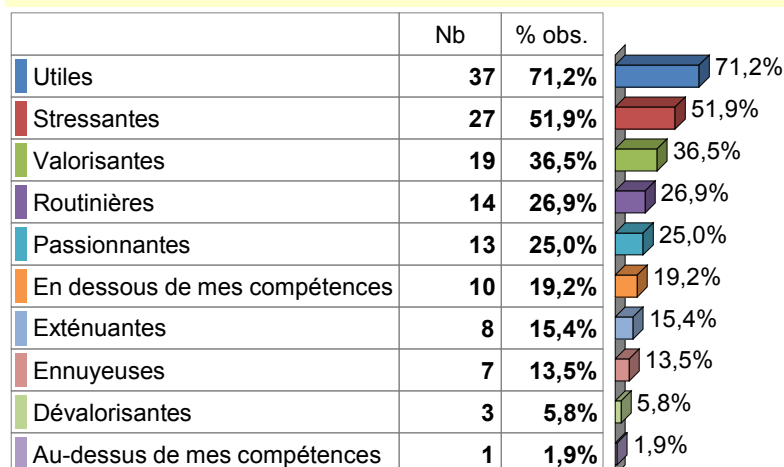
| | Nb | % obs. |
|---|---|---|
| Utiles | 37 | 71,2% |
| Stressantes | 27 | 51,9% |
| Valorisantes | 19 | 36,5% |
| Routinières | 14 | 26,9% |
| Passionnantes | 13 | 25,0% |
| En dessous de mes compétences | 10 | 19,2% |
| Exténuantes | 8 | 15,4% |
| Ennuyeuses | 7 | 13,5% |
| Dévalorisantes | 3 | 5,8% |
| Au-dessus de mes compétences | 1 | 1,9% |

71,2%
51,9%
36,5%
26,9%
25,0%
19,2%
15,4%
13,5%
5,8%
1,9%